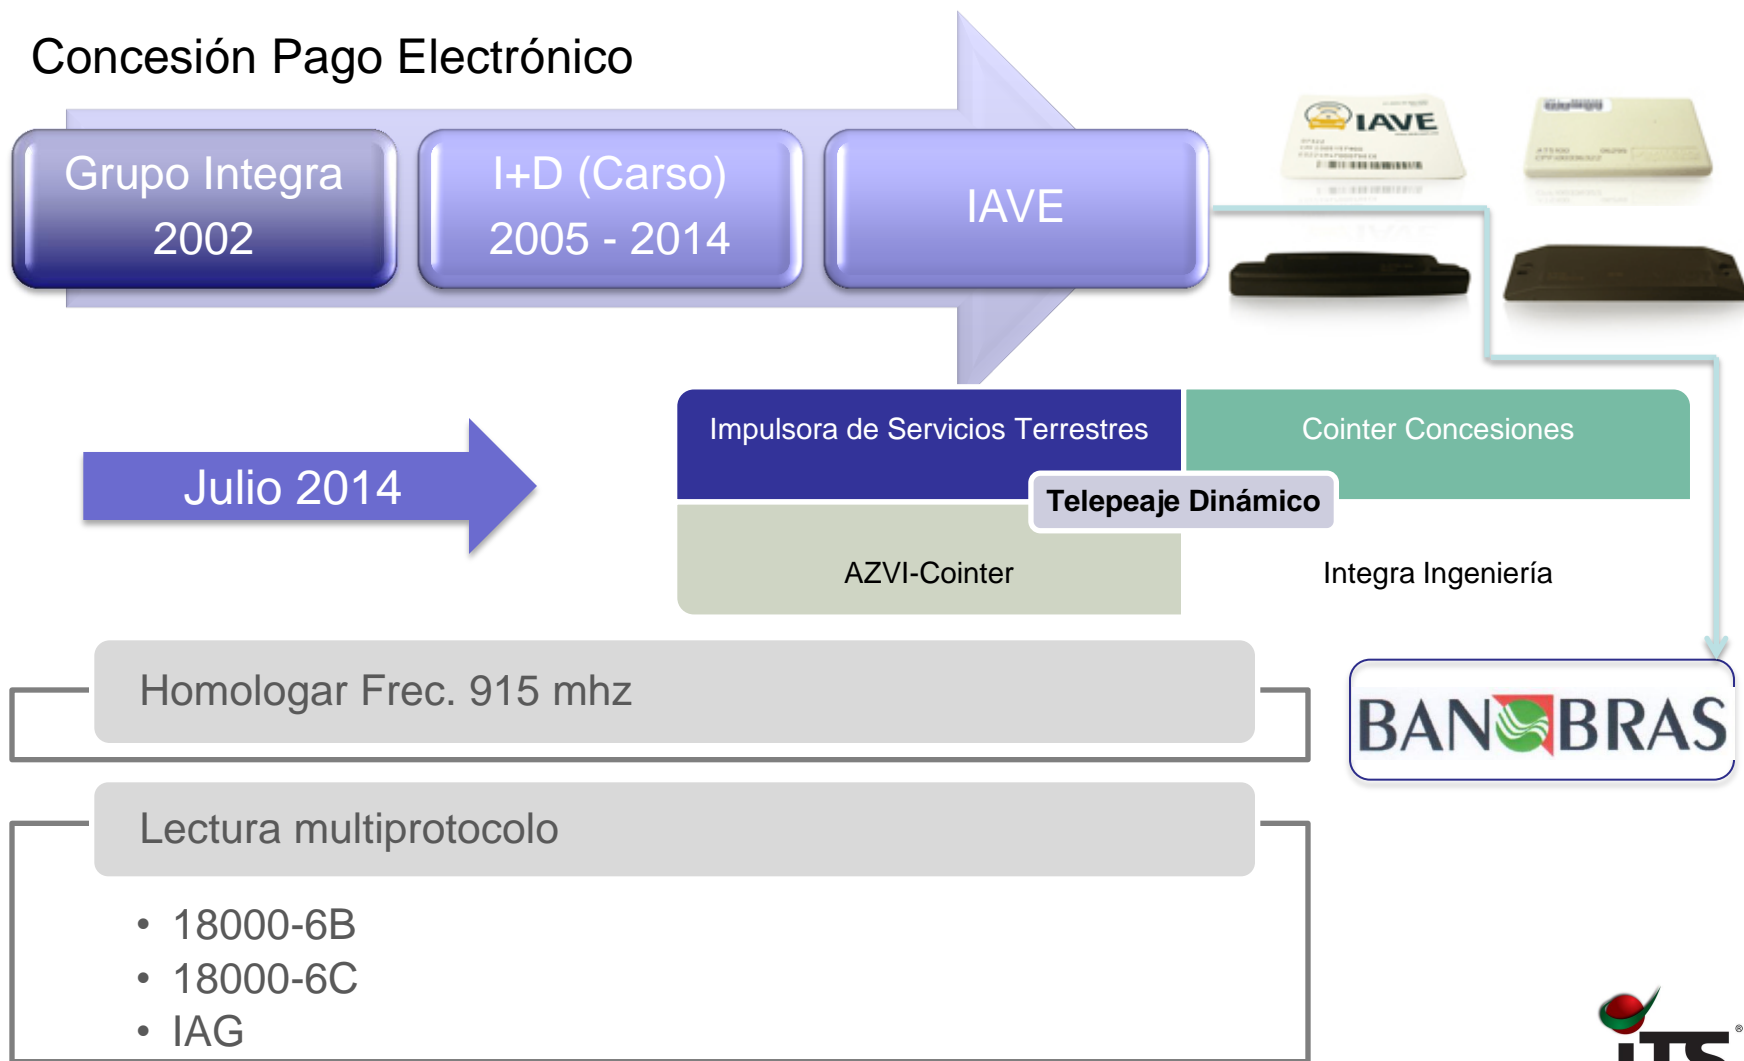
Concesión Pago Electrónico

Grupo Integra
2002

I+D (Carso)
2005 - 2014

IAVE

IAVE

Julio 2014

Impulsora de Servicios Terrestres

Cointer Concesiones

Telepeaje Dinámico

AZVI-Cointer

Integra Ingeniería

Homologar Frec. 915 mhz

BANOBRAS

Lectura multiprotocolo

• 18000-6B
• 18000-6C
• IAG

ITS